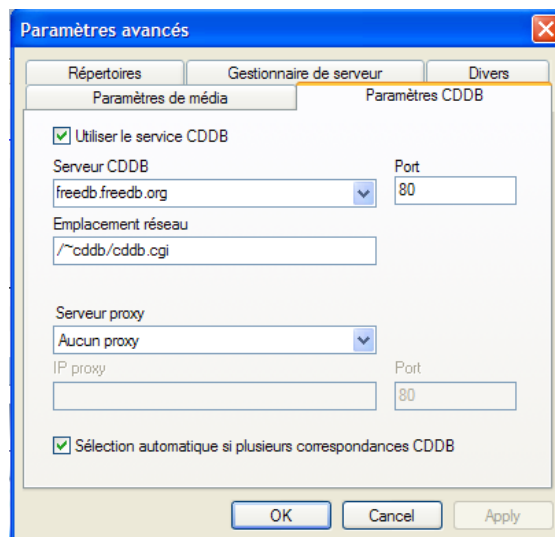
Paramètres avancés

Répertoires
Gestionnaire de serveur
Divers
Paramètres de média
Paramètres CDDB

Utiliser le service CDDB

Serveur CDDB
freedb.freedb.org
Port
80

Emplacement réseau
/~cddb/cddb.cgi

Serveur proxy
Aucun proxy
IP proxy
Port
80

Sélection automatique si plusieurs correspondances CDDB

OK
Cancel
Apply